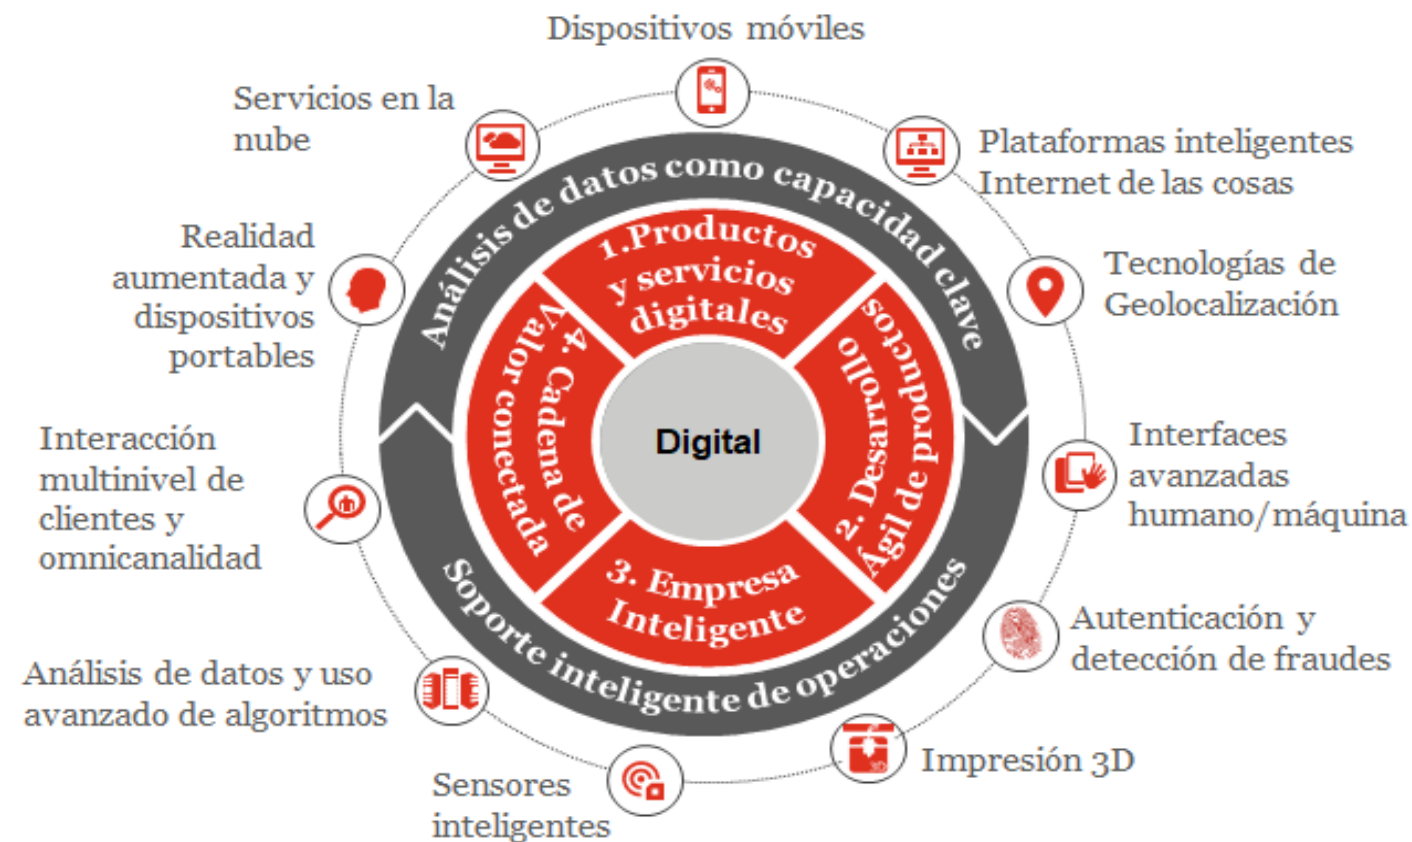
Dispositivos móviles

Servicios en la nube

Plataformas inteligentes Internet de las cosas

Realidad aumentada y dispositivos portables

Tecnologías de Geolocalización

Análisis de datos como capacidad clave

1.Productos y servicios digitales

4. Cadena de Valor conectada

Digital

2. Desarrollo Ágil de productos

3. Empresa Inteligente

Soporte inteligente de operaciones

Interacción multinivel de clientes y omnicanalidad

Interfaces avanzadas humano/máquina

Autenticación y detección de fraudes

Análisis de datos y uso avanzado de algoritmos

Impresión 3D

Sensores inteligentes